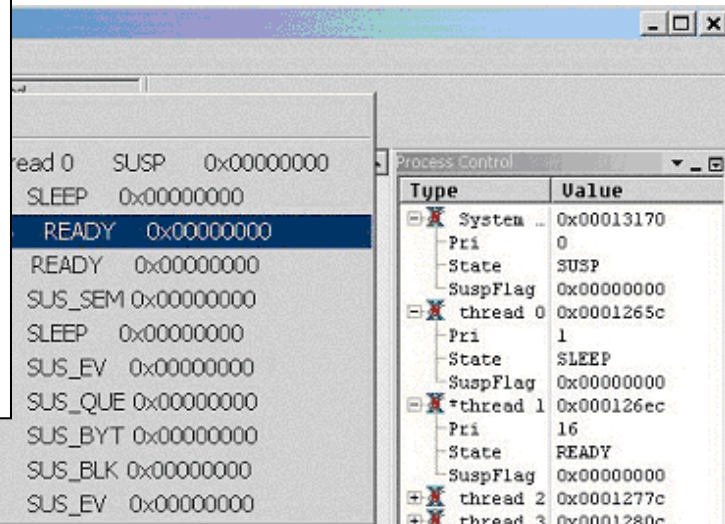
read 0 SUSP 0x00000000
SLEEP 0x00000000
READY 0x00000000
READY 0x00000000
SUS_SEM 0x00000000
SLEEP 0x00000000
SUS_EV 0x00000000
SUS_QUE 0x00000000
SUS_BYT 0x00000000
SUS_BLK 0x00000000
SUS_EV 0x00000000

Process Control

| Type | Value |
|---|---|
| System ... | 0x00013170 |
| Pri | 0 |
| State | SUSP |
| SuspFlag | 0x00000000 |
| thread 0 | 0x0001265c |
| Pri | 1 |
| State | SLEEP |
| SuspFlag | 0x00000000 |
| *thread 1 | 0x000126ec |
| Pri | 16 |
| State | READY |
| SuspFlag | 0x00000000 |
| thread 2 | 0x0001277c |
| thread 3 | 0x0001280c |